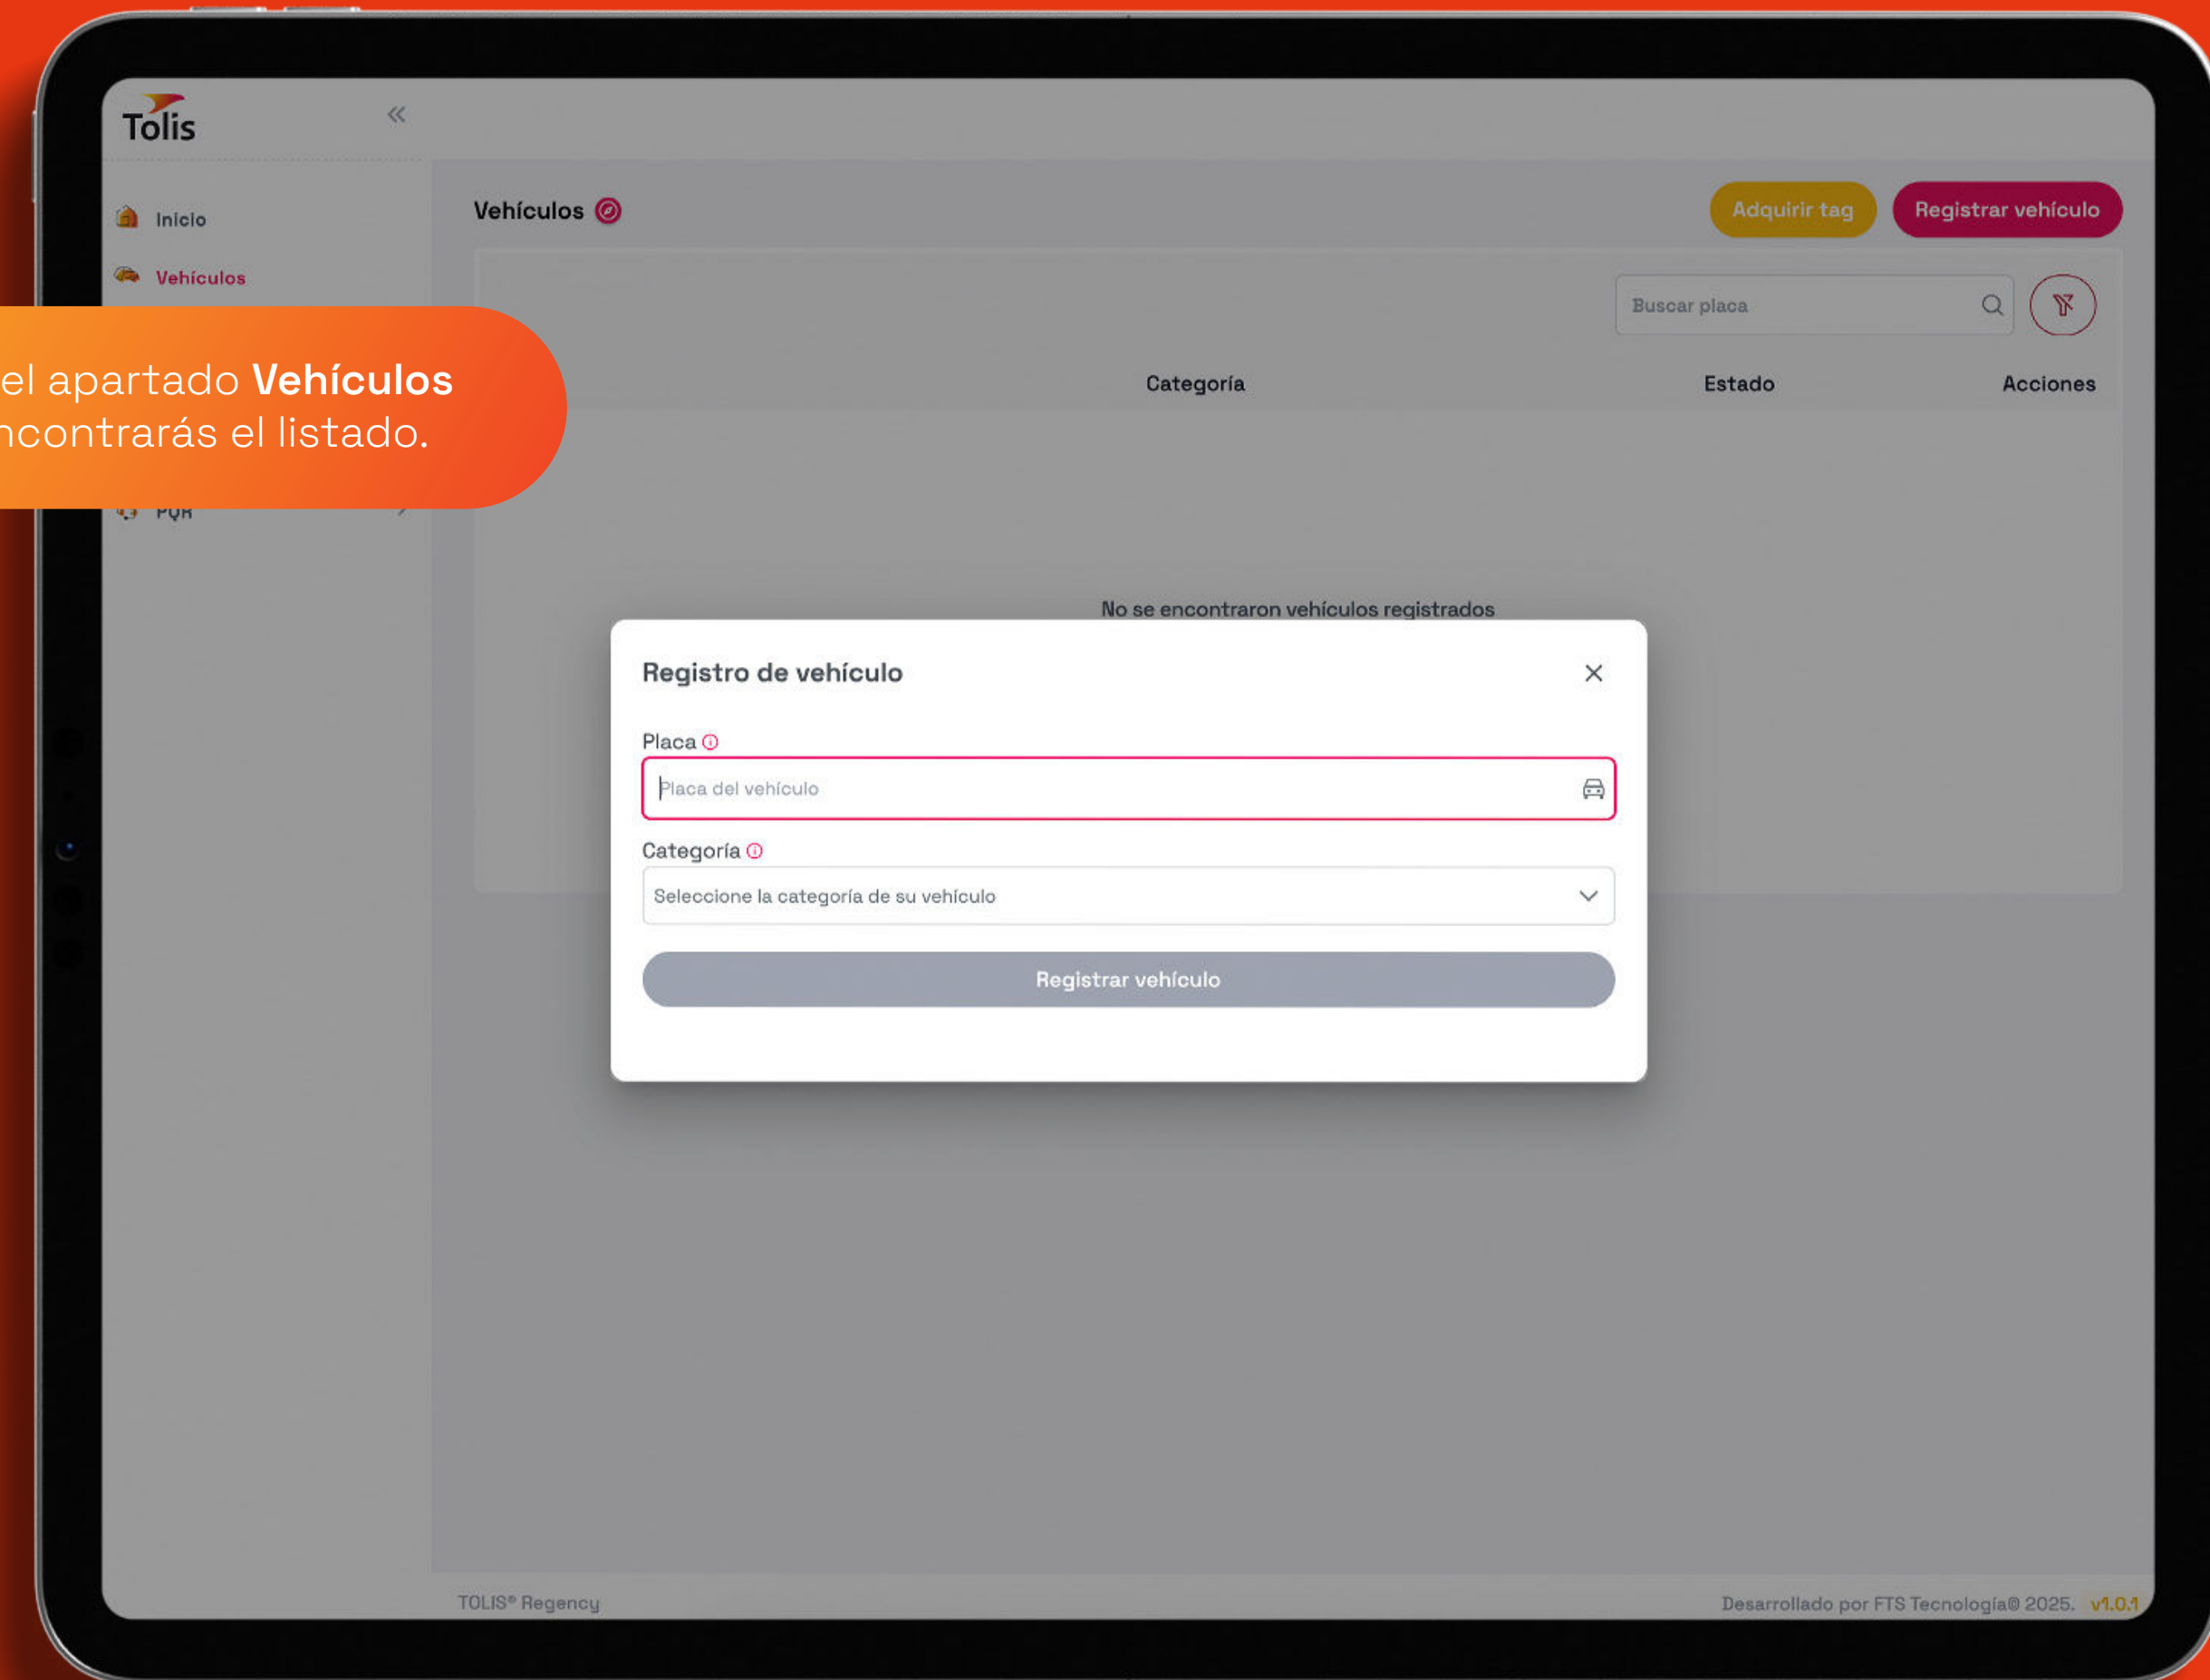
Tolis

Inicio

Vehículos

el apartado **Vehículos** ncontrarás el listado.

PQR

Vehículos

Adquirir tag

Registrar vehículo

Buscar placa

Categoría

Estado

Acciones

No se encontraron vehículos registrados

Registro de vehículo

Placa

Placa del vehículo

Categoría

Seleccione la categoría de su vehículo

Registrar vehículo

TOLIS® Regency

Desarrollado por FTS Tecnología® 2025. v1.0.1